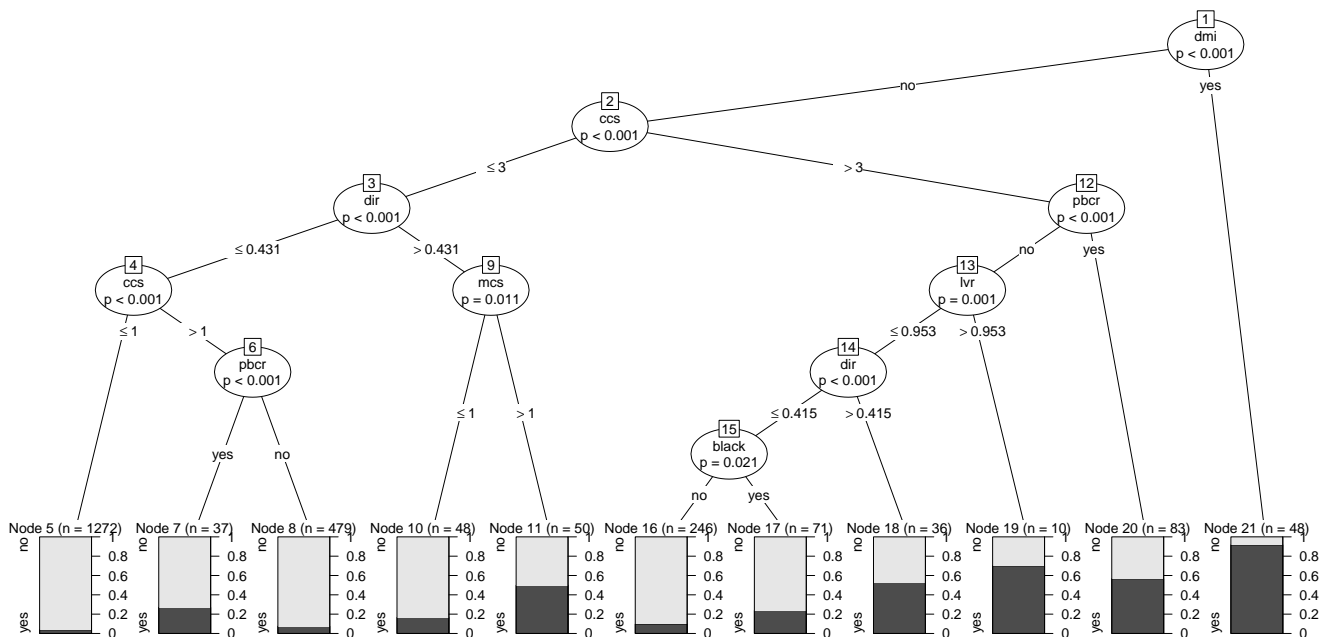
1
dmi
p < 0.001

no
yes

2
ccs
p < 0.001

≤ 3
> 3

3
dir
p < 0.001

≤ 0.431
> 0.431

4
ccs
p < 0.001

≤ 1
> 1

6
pbcr
p < 0.001

yes
no

9
mcs
p = 0.011

≤ 1
> 1

12
pbcr
p < 0.001

no
yes

13
lvr
p = 0.001

≤ 0.953
> 0.953

14
dir
p < 0.001

≤ 0.415
> 0.415

15
black
p = 0.021

no
yes

Node 5 (n = 1272)
no
yes
1
0.8
0.6
0.4
0.2
0

Node 7 (n = 37)
no
yes
1
0.8
0.6
0.4
0.2
0

Node 8 (n = 479)
no
yes
1
0.8
0.6
0.4
0.2
0

Node 10 (n = 48)
no
yes
1
0.8
0.6
0.4
0.2
0

Node 11 (n = 50)
no
yes
1
0.8
0.6
0.4
0.2
0

Node 16 (n = 246)
no
yes
1
0.8
0.6
0.4
0.2
0

Node 17 (n = 71)
no
yes
1
0.8
0.6
0.4
0.2
0

Node 18 (n = 36)
no
yes
1
0.8
0.6
0.4
0.2
0

Node 19 (n = 10)
no
yes
1
0.8
0.6
0.4
0.2
0

Node 20 (n = 83)
no
yes
1
0.8
0.6
0.4
0.2
0

Node 21 (n = 48)
no
yes
1
0.8
0.6
0.4
0.2
0